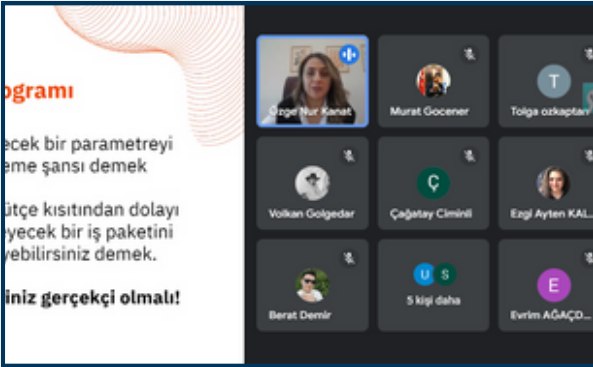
ogramı

ecek bir parametreyi eme şansı demek

ütçe kısıtından dolayı eyecek bir iş paketini yebilirsiniz demek.

iniz gerçekçi olmalı!

Özge Nur Kanat

Murat Gocener

T
Tolga ozkaptan

Volkan Golgedar

Ç
Çağatay Ciminli

Ezgi Ayten KAL

Berat Demir

U S
5 kişi daha

E
Evrim AĞAÇD